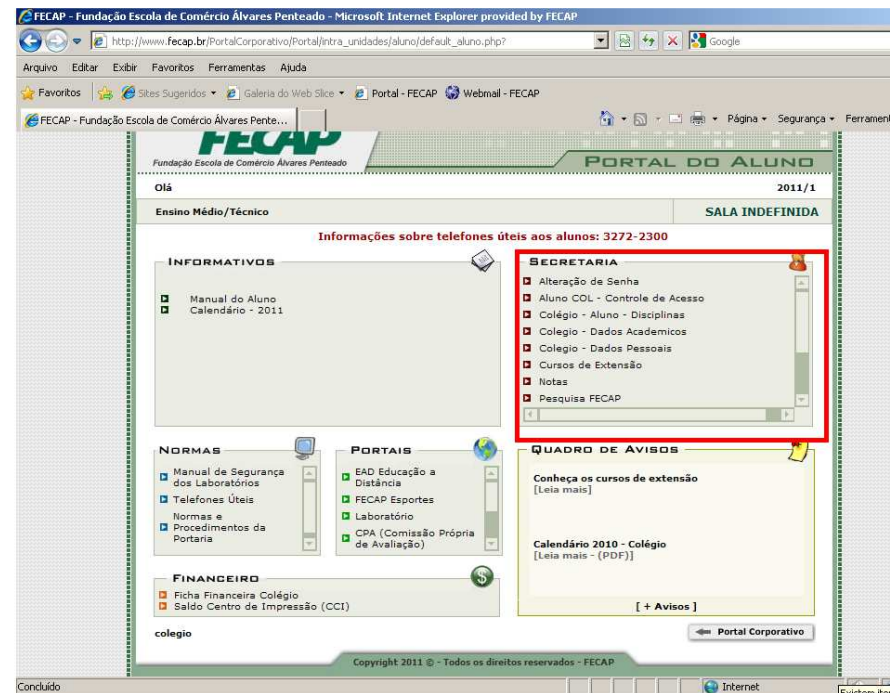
FECAP - Fundação Escola de Comércio Álvares Penteado - Microsoft Internet Explorer provided by FECAP

http://www.fecap.br/PortalCorporativo/Portal/intra_unidades/aluno/default_aluno.php?

Google

Arquivo Editar Exibir Favoritos Ferramentas Ajuda

Favoritos Sites Sugeridos Galeria do Web Slice Portal - FECAP Webmail - FECAP

FECAP - Fundação Escola de Comércio Álvares Pente...

Página Segurança Ferramen

FECAP
Fundação Escola de Comércio Álvares Penteado

PORTAL DO ALUNO

Olá

2011/1

Ensino Médio/Técnico

SALA INDEFINIDA

Informações sobre telefones úteis aos alunos: 3272-2300

INFORMATIVOS

Manual do Aluno
Calendário - 2011

SECRETARIA

Alteração de Senha
Aluno COL - Controle de Acesso
Colégio - Aluno - Disciplinas
Colegio - Dados Academicos
Colegio - Dados Pessoais
Cursos de Extensão
Notas
Pesquisa FECAP

NORMAS

Manual de Segurança dos Laboratórios
Telefones Úteis
Normas e Procedimentos da Portaria

PORTAIS

EAD Educação a Distância
FECAP Esportes
Laboratório
CPA (Comissão Própria de Avaliação)

QUADRO DE AVISOS

Conheça os cursos de extensão
[Leia mais]

Calendário 2010 - Colégio
[Leia mais - (PDF)]

[ + Avisos ]

FINANCEIRO

Ficha Financeira Colégio
Saldo Centro de Impressão (CCI)

colegio

Portal Corporativo

Copyright 2011 © - Todos os direitos reservados - FECAP

Concluído

Internet